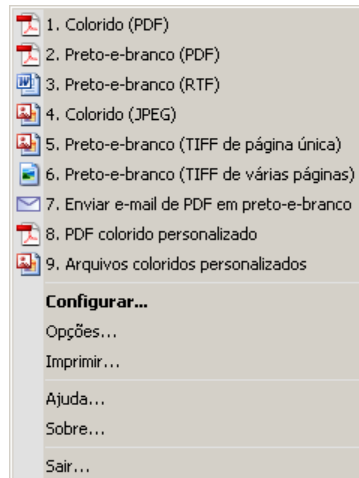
1. Colorido (PDF)
2. Preto-e-branco (PDF)
3. Preto-e-branco (RTF)
4. Colorido (JPEG)
5. Preto-e-branco (TIFF de página única)
6. Preto-e-branco (TIFF de várias páginas)
7. Enviar e-mail de PDF em preto-e-branco
8. PDF colorido personalizado
9. Arquivos coloridos personalizados

Configurar...
Opções...
Imprimir...

Ajuda...
Sobre...

Sair...